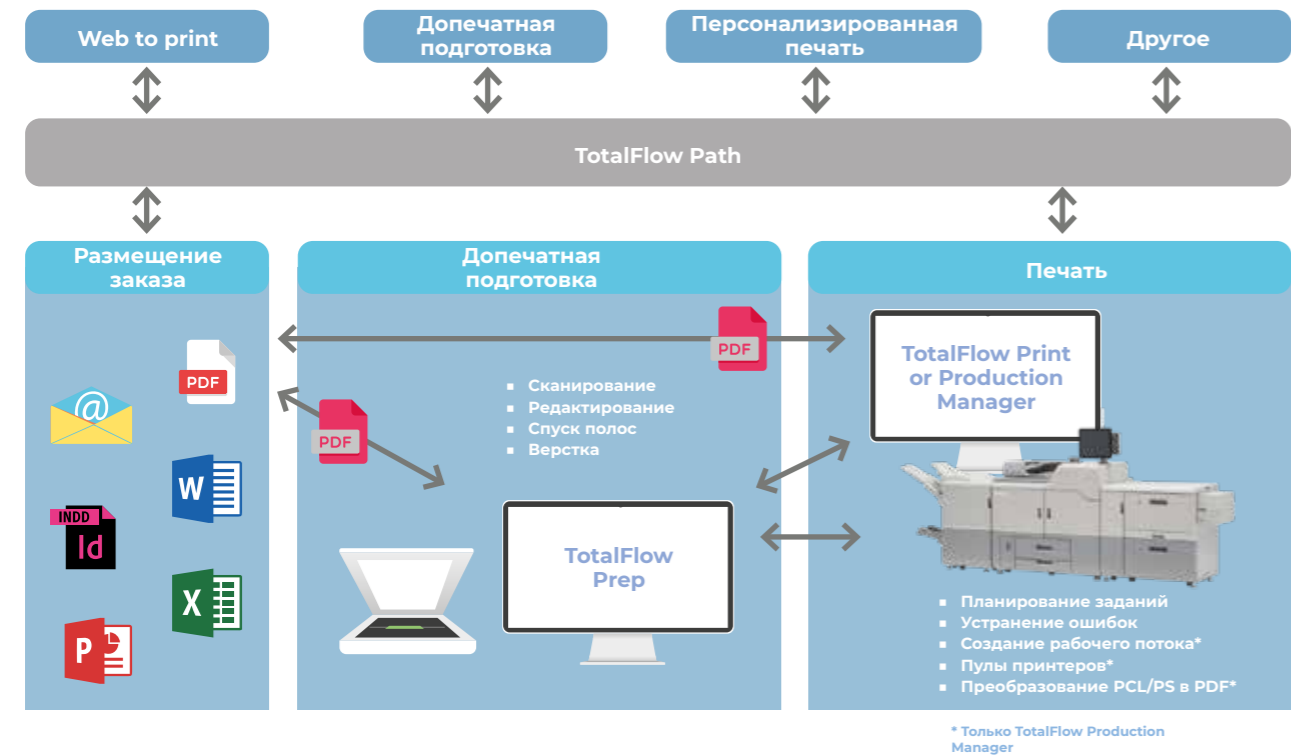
Web to print

Допечатная подготовка

Персонализированная печать

Другое

TotalFlow Path

Размещение заказа

Допечатная подготовка

Печать

PDF

PDF

PDF

INDD

Id

W

X

P

- Сканирование
- Редактирование
- Спуск полос
- Верстка

TotalFlow Prep

TotalFlow Print or Production Manager

- Планирование заданий
- Устранение ошибок
- Создание рабочего потока*
- Пулы принтеров*
- Преобразование PCL/PS в PDF*

* Только TotalFlow Production Manager